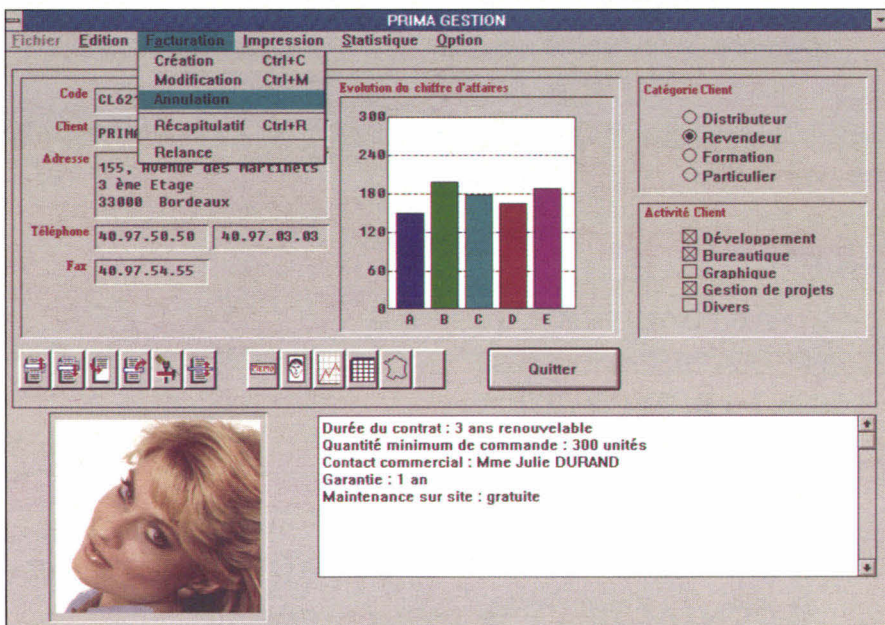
PRIMA GESTION

Fichier Edition Facturation Impression Statistique Option

Création Ctrl+C
Modification Ctrl+M
Annulation
Récapitulatif Ctrl+R
Relance

Code CL62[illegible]

Client PRIM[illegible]

Adresse 155, Avenue des Martinets
3 ème Etage
33000 Bordeaux

Téléphone 40.97.50.50 40.97.03.03

Fax 40.97.54.55

Evolution du chiffre d'affaires

300
240
180
120
60
0
A B C D E

Catégorie Client
Distributeur
Revendeur
Formation
Particulier

Activité Client
Développement
Bureautique
Graphique
Gestion de projets
Divers

MEMO

Quitter

Durée du contrat : 3 ans renouvelable
Quantité minimum de commande : 300 unités
Contact commercial : Mme Julie DURAND
Garantie : 1 an
Maintenance sur site : gratuite